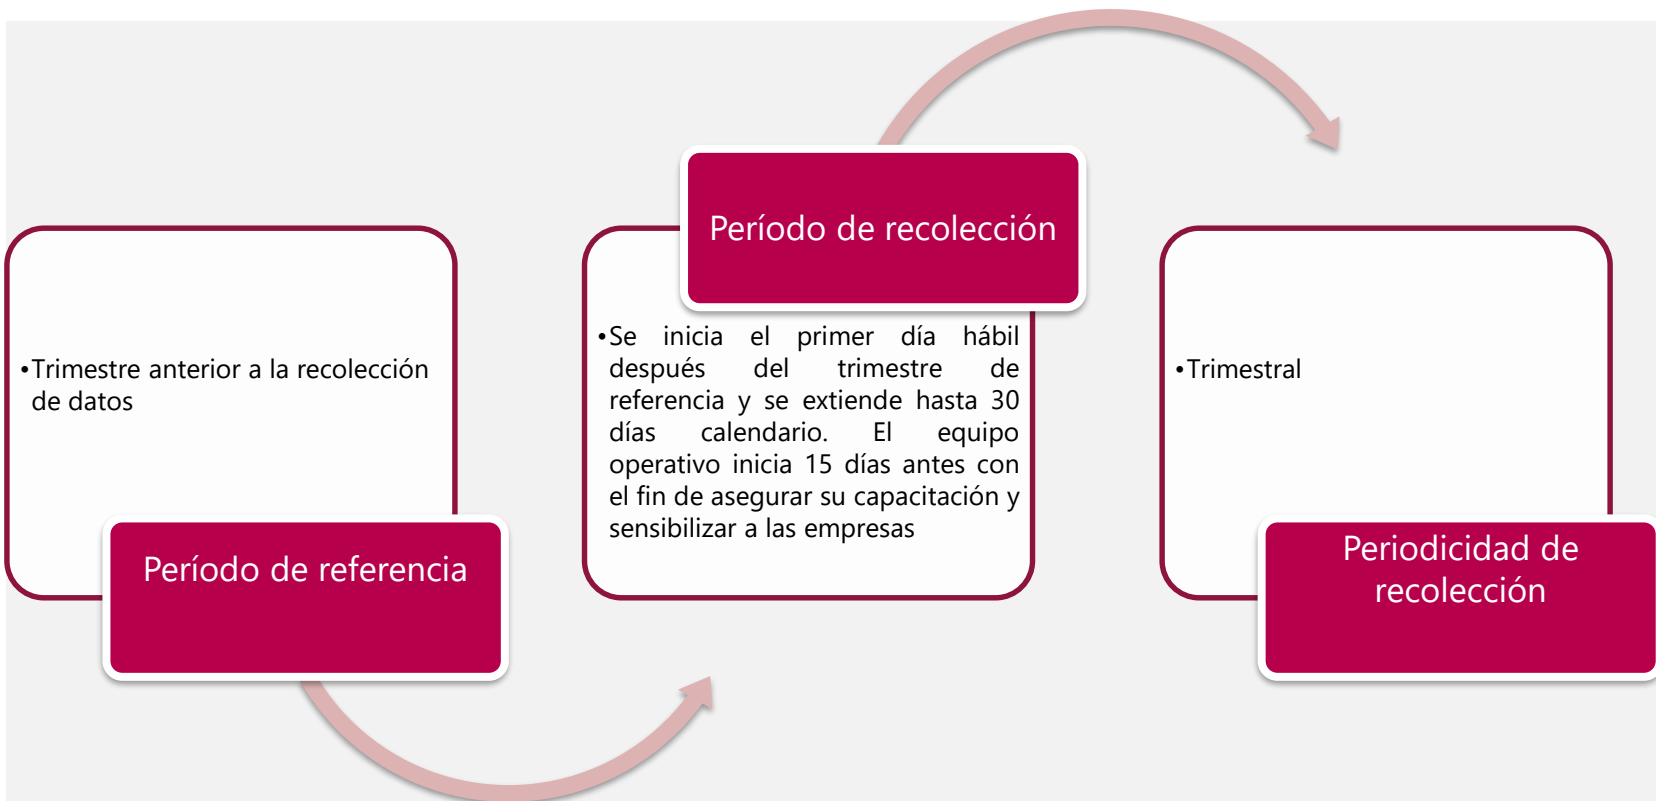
•Trimestre anterior a la recolección de datos

Período de referencia

Período de recolección

•Se inicia el primer día hábil después del trimestre de referencia y se extiende hasta 30 días calendario. El equipo operativo inicia 15 días antes con el fin de asegurar su capacitación y sensibilizar a las empresas

•Trimestral

Periodicidad de recolección